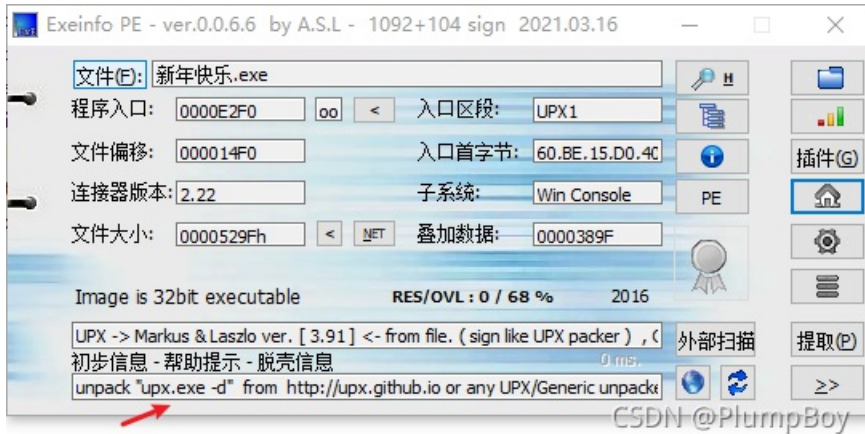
Exeinfo PE - ver.0.0.6.6 by A.S.L - 1092+104 sign 2021.03.16

文件(F): 新年快乐.exe

H

程序入口: 0000E2F0 oo <

入口区段: UPX1

文件偏移: 000014F0

入口首字节: 60.BE.15.D0.40

插件(G)

连接器版本: 2.22

子系统: Win Console

PE

文件大小: 0000529Fh < NET

叠加数据: 0000389F

Image is 32bit executable

RES/OVL : 0 / 68 %

2016

UPX -> Markus & Laszlo ver. [ 3.91 ] <- from file. ( sign like UPX packer ) , (

外部扫描

提取(P)

初步信息 - 帮助提示 - 脱壳信息

0 ms.

unpack "upx.exe -d" from http://upx.github.io or any UPX/Generic unpacke

>>

CSDN @PlumpBoy